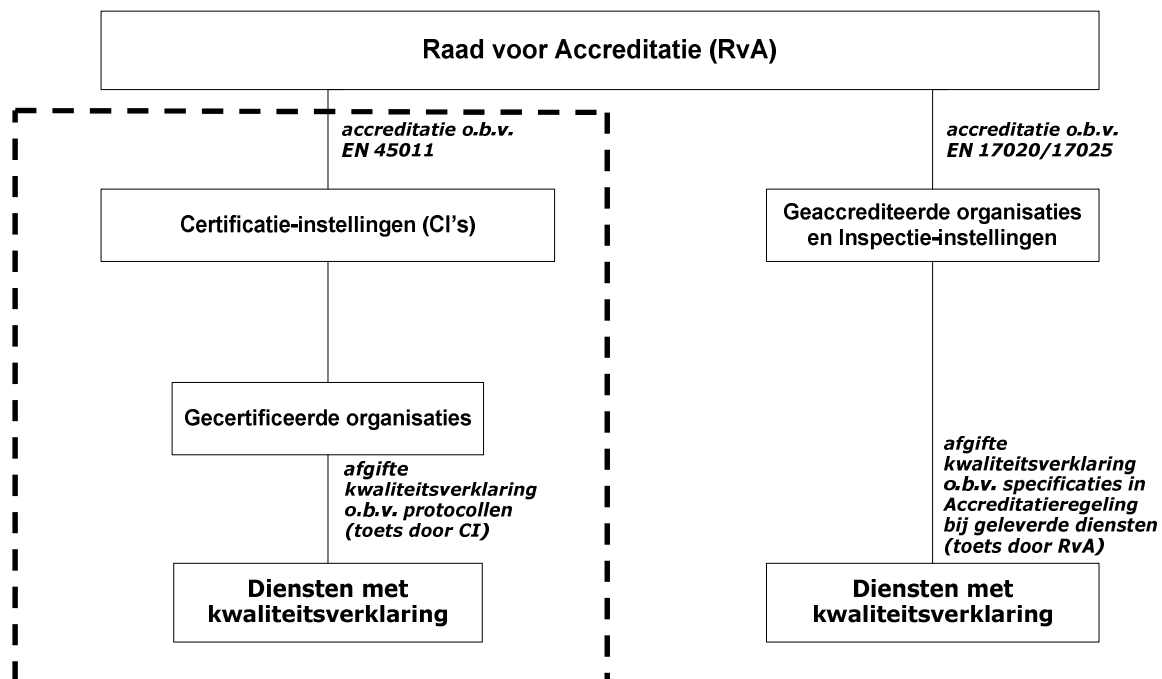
Raad voor Accreditatie (RvA)

*accreditatie o.b.v. EN 45011*

Certificatie-instellingen (CI's)

Gecertificeerde organisaties

*afgifte kwaliteitsverklaring o.b.v. protocollen (toets door CI)*

**Diensten met kwaliteitsverklaring**

*accreditatie o.b.v. EN 17020/17025*

Geaccrediteerde organisaties en Inspectie-instellingen

*afgifte kwaliteitsverklaring o.b.v. specificaties in Accreditatieregeling bij geleverde diensten (toets door RvA)*

**Diensten met kwaliteitsverklaring**